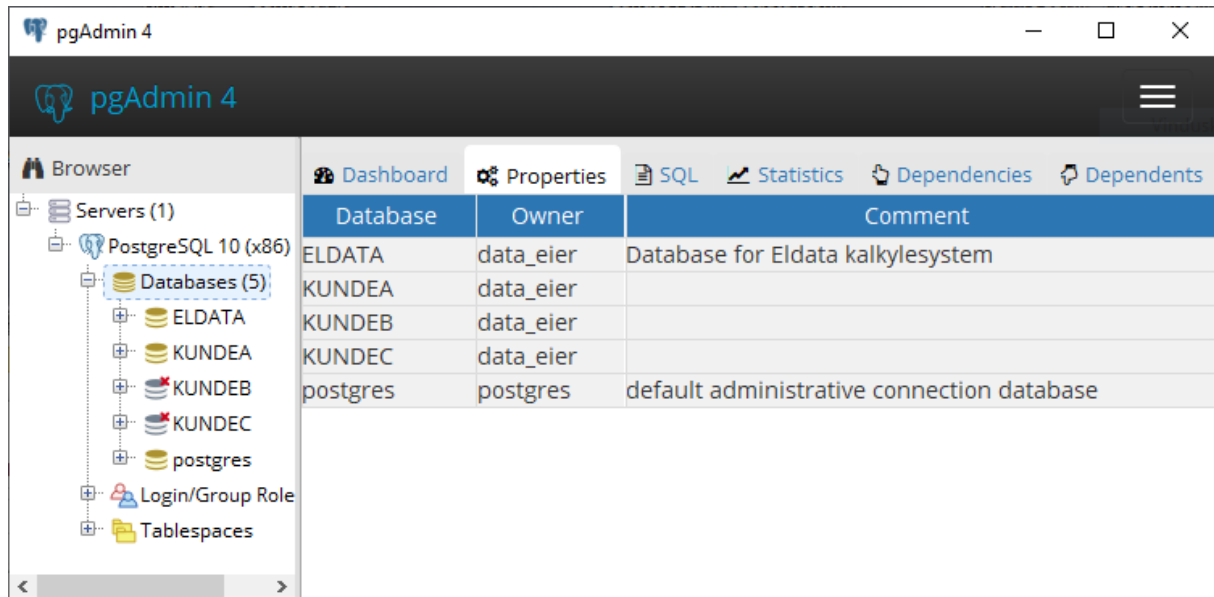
pgAdmin 4

pgAdmin 4

Browser

Servers (1)
PostgreSQL 10 (x86)
Databases (5)
ELDATA
KUNDEA
KUNDEB
KUNDEC
postgres
Login/Group Role
Tablespaces

Dashboard Properties SQL Statistics Dependencies Dependents

| Database | Owner | Comment |
|---|---|---|
| ELDATA | data_eier | Database for Eldata kalkylesystem |
| KUNDEA | data_eier | |
| KUNDEB | data_eier | |
| KUNDEC | data_eier | |
| postgres | postgres | default administrative connection database |